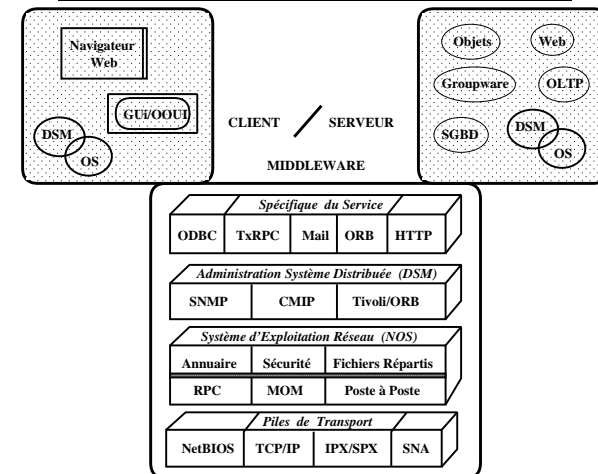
Navigateur Web

GUI/OOUI

DSM

OS

CLIENT

SERVEUR

MIDDLEWARE

Objets

Web

Groupware

OLTP

SGBD

DSM

OS

Spécifique du Service

ODBC

TxRPC

Mail

ORB

HTTP

Administration Système Distribuée (DSM)

SNMP

CMIP

Tivoli/ORB

Système d'Exploitation Réseau (NOS)

Annuaire

Sécurité

Fichiers Répartis

RPC

MOM

Poste à Poste

Piles de Transport

NetBIOS

TCP/IP

IPX/SPX

SNA